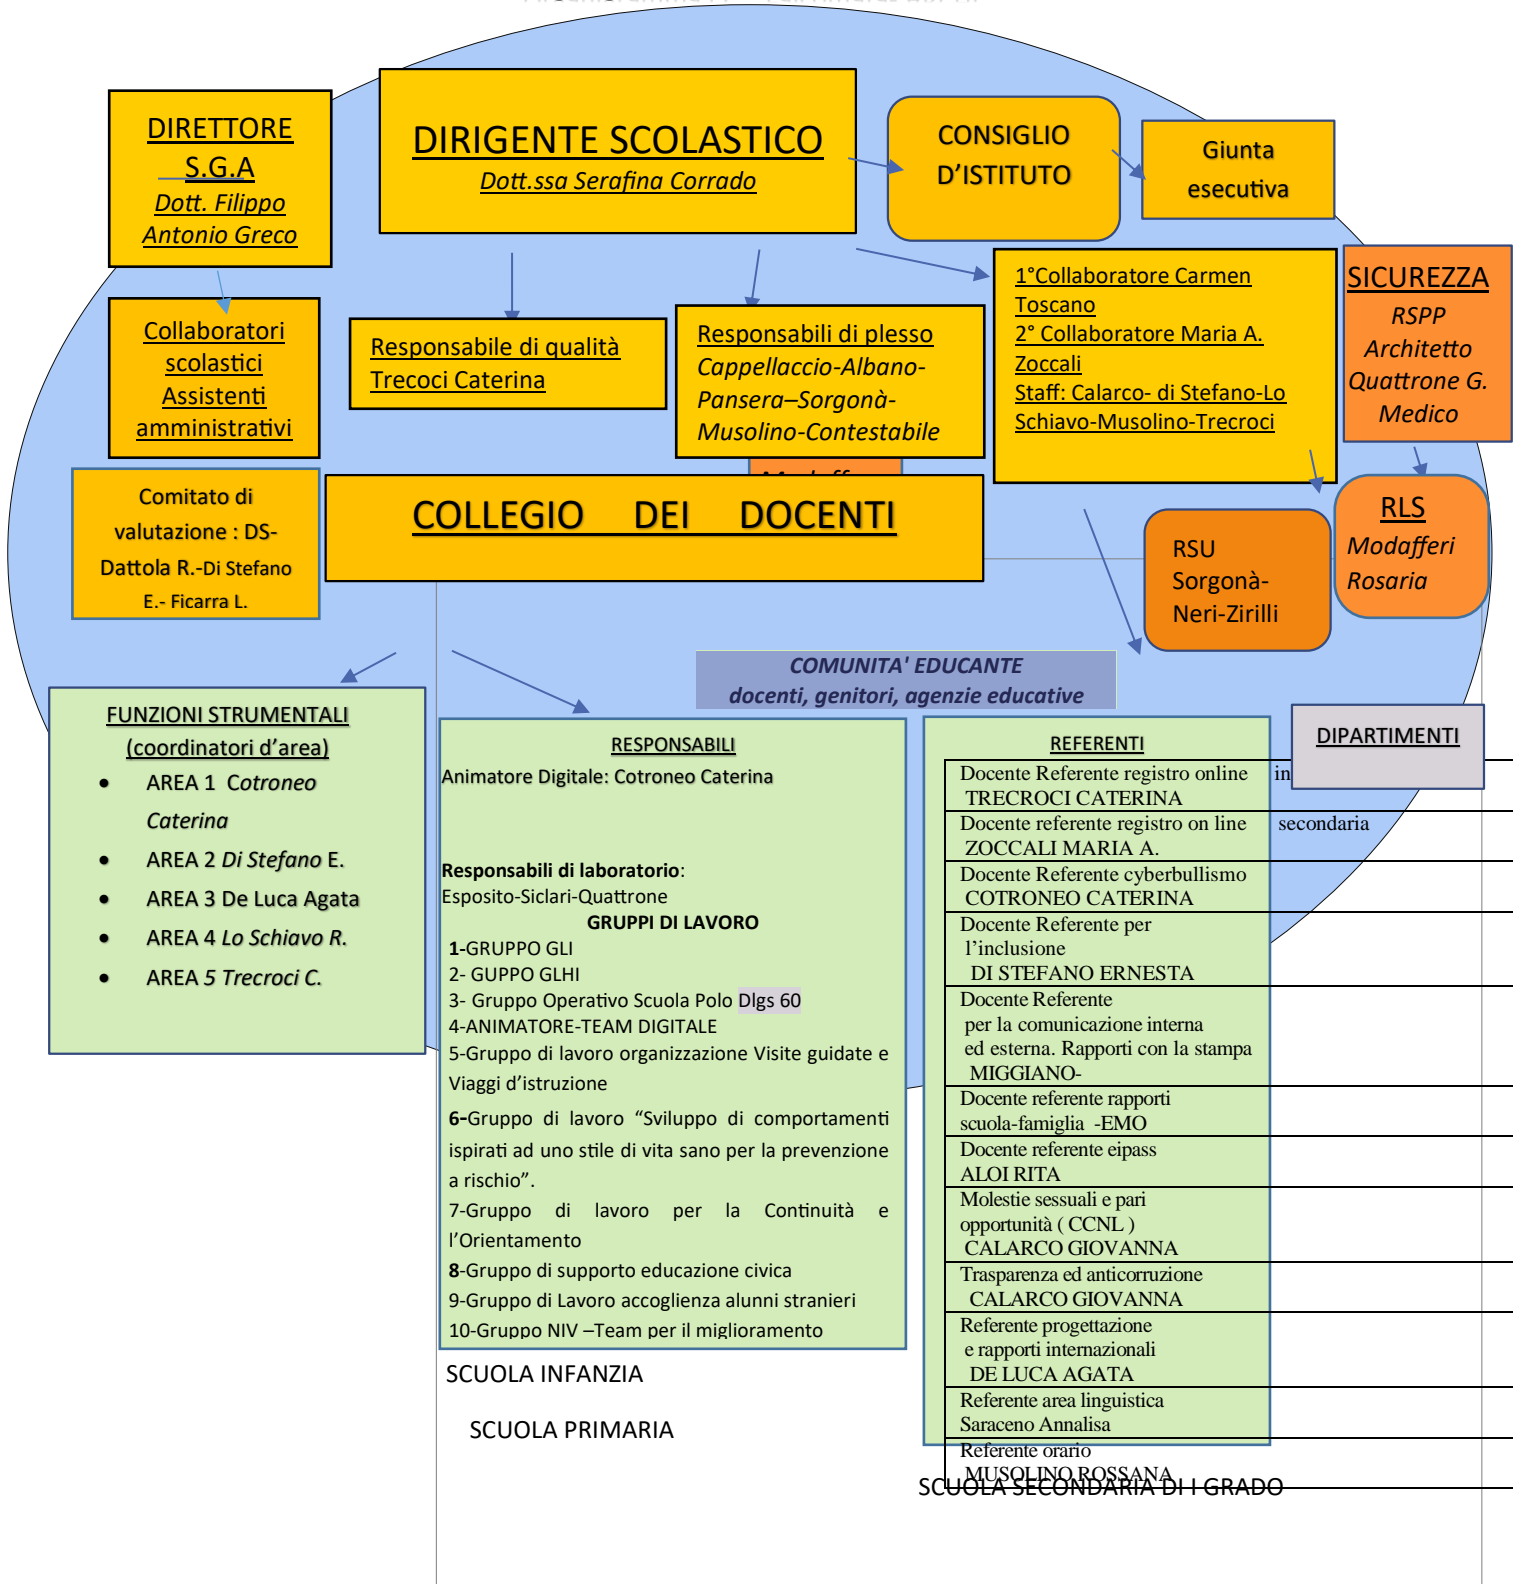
DIRETTORE S.G.A
Dott. Filippo Antonio Greco

DIRIGENTE SCOLASTICO
Dott.ssa Serafina Corrado

CONSIGLIO D'ISTITUTO

Giunta esecutiva

Collaboratori scolastici Assistenti amministrativi

Responsabile di qualità Trecoci Caterina

Responsabili di plesso Cappellaccio-Albano-Pansera–Sorgonà-Musolino-Contestabile

1°Collaboratore Carmen Toscano
2° Collaboratore Maria A. Zoccali
Staff: Calarco- di Stefano-Lo Schiavo-Musolino-Trecroci

SICUREZZA
RSPP
Architetto Quattrone G.
Medico

Comitato di valutazione : DS-Dattola R.-Di Stefano E.- Ficarra L.

COLLEGIO DEI DOCENTI

RSU Sorgonà-Neri-Zirilli

RLS
Modafferi Rosaria

COMUNITA' EDUCANTE
docenti, genitori, agenzie educative

FUNZIONI STRUMENTALI (coordinatori d'area)
• AREA 1 Cotroneo Caterina
• AREA 2 Di Stefano E.
• AREA 3 De Luca Agata
• AREA 4 Lo Schiavo R.
• AREA 5 Trecroci C.

RESPONSABILI
Animatore Digitale: Cotroneo Caterina

Responsabili di laboratorio:
Esposito-Siclari-Quattrone
GRUPPI DI LAVORO
1-GRUPPO GLI
2- GUPPO GLHI
3- Gruppo Operativo Scuola Polo Dlgs 60
4-ANIMATORE-TEAM DIGITALE
5-Gruppo di lavoro organizzazione Visite guidate e Viaggi d'istruzione
6-Gruppo di lavoro "Sviluppo di comportamenti ispirati ad uno stile di vita sano per la prevenzione a rischio".
7-Gruppo di lavoro per la Continuità e l'Orientamento
8-Gruppo di supporto educazione civica
9-Gruppo di Lavoro accoglienza alunni stranieri
10-Gruppo NIV –Team per il miglioramento

REFERENTI
Docente Referente registro online TRECROCI CATERINA
Docente referente registro on line ZOCCALI MARIA A.
Docente Referente cyberbullismo COTRONEO CATERINA
Docente Referente per l'inclusione DI STEFANO ERNESTA
Docente Referente per la comunicazione interna ed esterna. Rapporti con la stampa MIGGIANO-
Docente referente rapporti scuola-famiglia -EMO
Docente referente eipass ALOI RITA
Molestie sessuali e pari opportunità ( CCNL ) CALARCO GIOVANNA
Trasparenza ed anticorruzione CALARCO GIOVANNA
Referente progettazione e rapporti internazionali DE LUCA AGATA
Referente area linguistica Saraceno Annalisa
Referente orario MUSOLINO ROSSANA

DIPARTIMENTI
in
secondaria

SCUOLA INFANZIA
SCUOLA PRIMARIA
SCUOLA SECONDARIA DI I GRADO